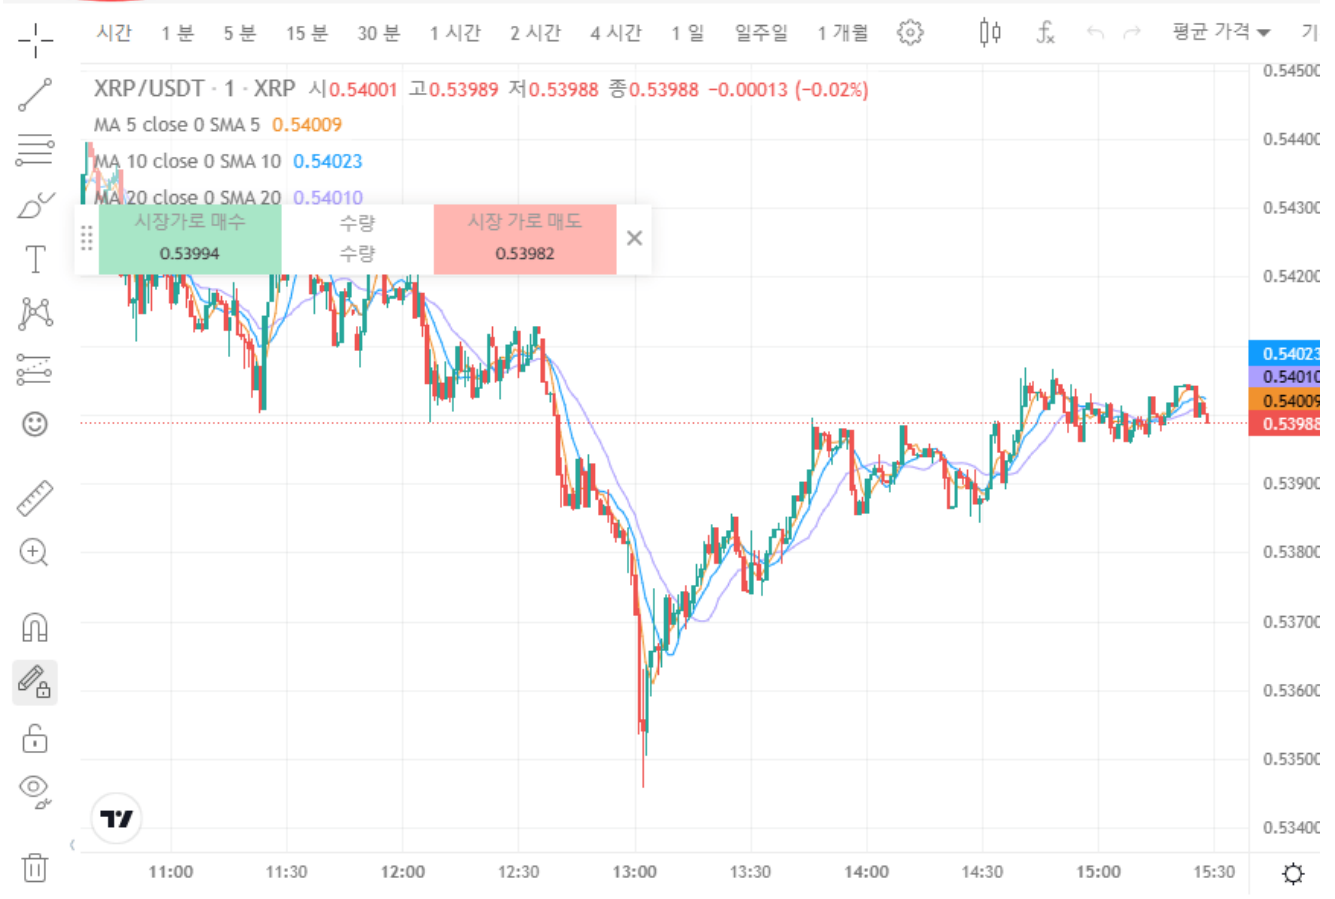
시간 1 분 5 분 15 분 30 분 1 시간 2 시간 4 시간 1 일 일주일 1 개월 평균 가격 기

XRP/USDT · 1 · XRP 시0.54001 고0.53989 저0.53988 종0.53988 -0.00013 (-0.02%)

MA 5 close 0 SMA 5 0.54009

MA 10 close 0 SMA 10 0.54023

MA 20 close 0 SMA 20 0.54010

| 시장가로 매수 | 수량 | 시장 가로 매도 |
|---|---|---|
| 0.53994 | 수량 | 0.53982 |

0.54500
0.54400
0.54300
0.54200
0.54023
0.54010
0.54009
0.53988
0.53900
0.53800
0.53700
0.53600
0.53500
0.53400

11:00 11:30 12:00 12:30 13:00 13:30 14:00 14:30 15:00 15:30